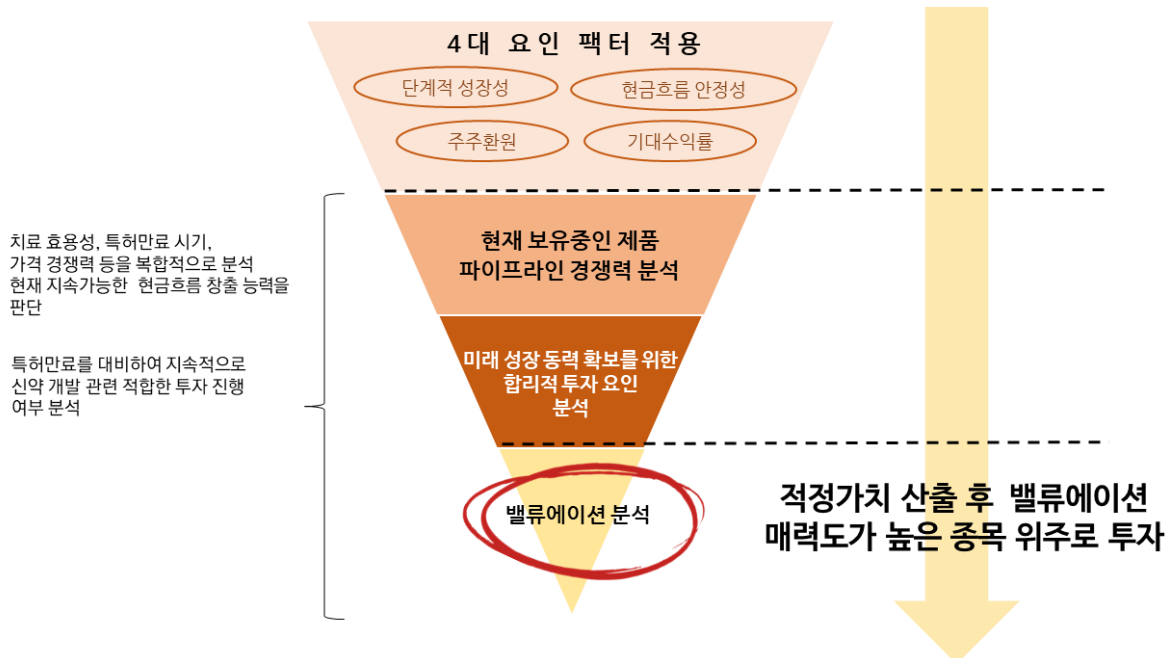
4대 요인 팩터 적용

단계적 성장성

현금흐름 안정성

주주환원

기대수익률

치료 효용성, 특허만료 시기, 가격 경쟁력 등을 복합적으로 분석 현재 지속가능한 현금흐름 창출 능력을 판단

특허만료를 대비하여 지속적으로 신약 개발 관련 적합한 투자 진행 여부 분석

현재 보유중인 제품 파이프라인 경쟁력 분석

미래 성장 동력 확보를 위한 합리적 투자 요인 분석

밸류에이션 분석

적정가치 산출 후 밸류에이션 매력도가 높은 종목 위주로 투자